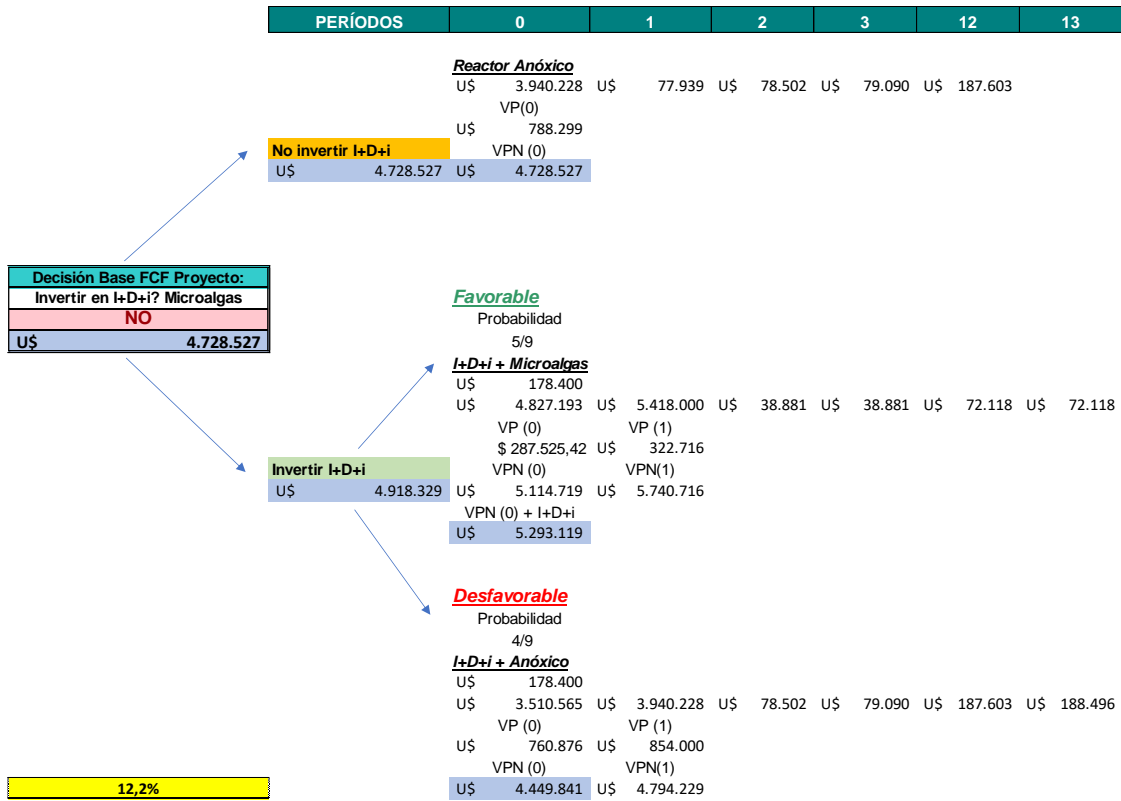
| PERÍODOS | 0 | 1 | 2 | 3 | 12 | 13 |
|---|---|---|---|---|---|---|

Reactor Anóxico
U$ 3.940.228 U$ 77.939 U$ 78.502 U$ 79.090 U$ 187.603
VP(0)
U$ 788.299
No invertir I+D+i
VPN (0)
U$ 4.728.527 U$ 4.728.527

Decisión Base FCF Proyecto:
Invertir en I+D+i? Microalgas
NO
U$ 4.728.527

Favorable
Probabilidad
5/9
I+D+i + Microalgas
U$ 178.400
U$ 4.827.193 U$ 5.418.000 U$ 38.881 U$ 38.881 U$ 72.118 U$ 72.118
VP (0) VP (1)
$ 287.525,42 U$ 322.716
Invertir I+D+i
VPN (0) VPN(1)
U$ 4.918.329 U$ 5.114.719 U$ 5.740.716
VPN (0) + I+D+i
U$ 5.293.119

Desfavorable
Probabilidad
4/9
I+D+i + Anóxico
U$ 178.400
U$ 3.510.565 U$ 3.940.228 U$ 78.502 U$ 79.090 U$ 187.603 U$ 188.496
VP (0) VP (1)
U$ 760.876 U$ 854.000
VPN (0) VPN(1)
12,2%
U$ 4.449.841 U$ 4.794.229